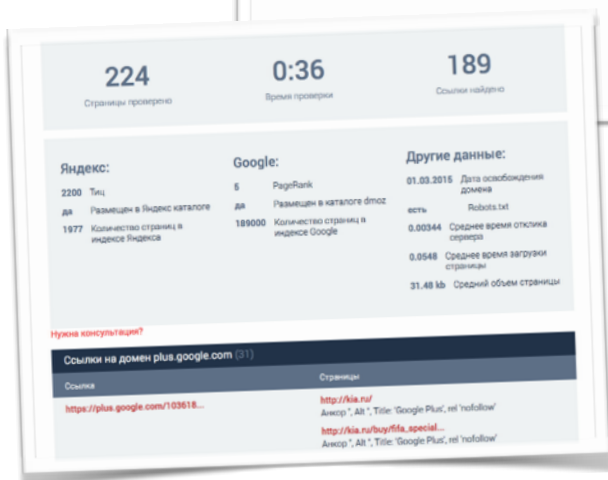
224
Страницы проверено

0:36
Время проверки

189
Ссылки найдено

Яндекс:
2200 Тиц
да Размещен в Яндекс каталоге
1977 Количество страниц в индексе Яндекса

Google:
5 PageRank
да Размещен в каталоге dmoz
189000 Количество страниц в индексе Google

Другие данные:
01.03.2015 Дата освобождения домена
есть Robots.txt
0.00344 Среднее время отклика сервера
0.0548 Среднее время загрузки страницы
31.48 kb Средний объем страницы

Нужна консультация?

Ссылки на домен plus.google.com (31)

| Ссылка | Страницы |
|---|---|
| https://plus.google.com/103618... | http://kia.ru/ Анкор ", Alt ", Title: 'Google Plus', rel 'nofollow' http://kia.ru/buy/fifa_special... Анкор ", Alt ", Title: 'Google Plus', rel 'nofollow' |